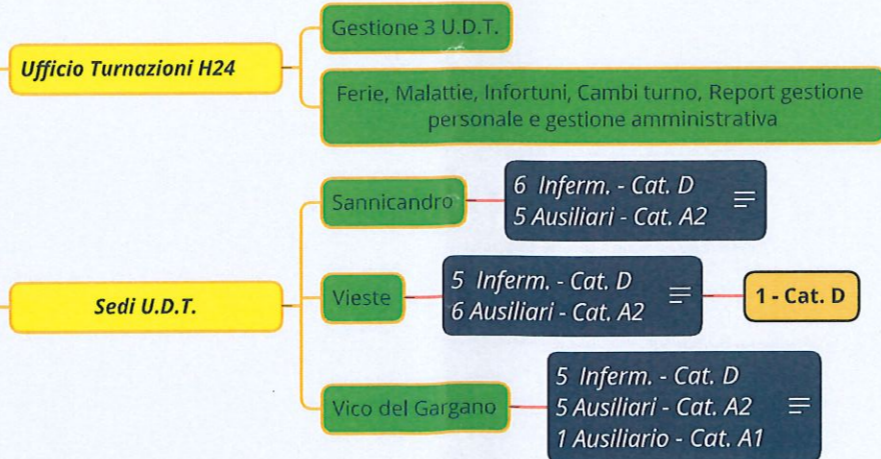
Ufficio Turnazioni H24

Gestione 3 U.D.T.

Ferie, Malattie, Infortuni, Cambi turno, Report gestione personale e gestione amministrativa

Sedi U.D.T.

Sannicandro

6 Inferm. - Cat. D
5 Ausiliari - Cat. A2

Vieste

5 Inferm. - Cat. D
6 Ausiliari - Cat. A2

1 - Cat. D

Vico del Gargano

5 Inferm. - Cat. D
5 Ausiliari - Cat. A2
1 Ausiliario - Cat. A1